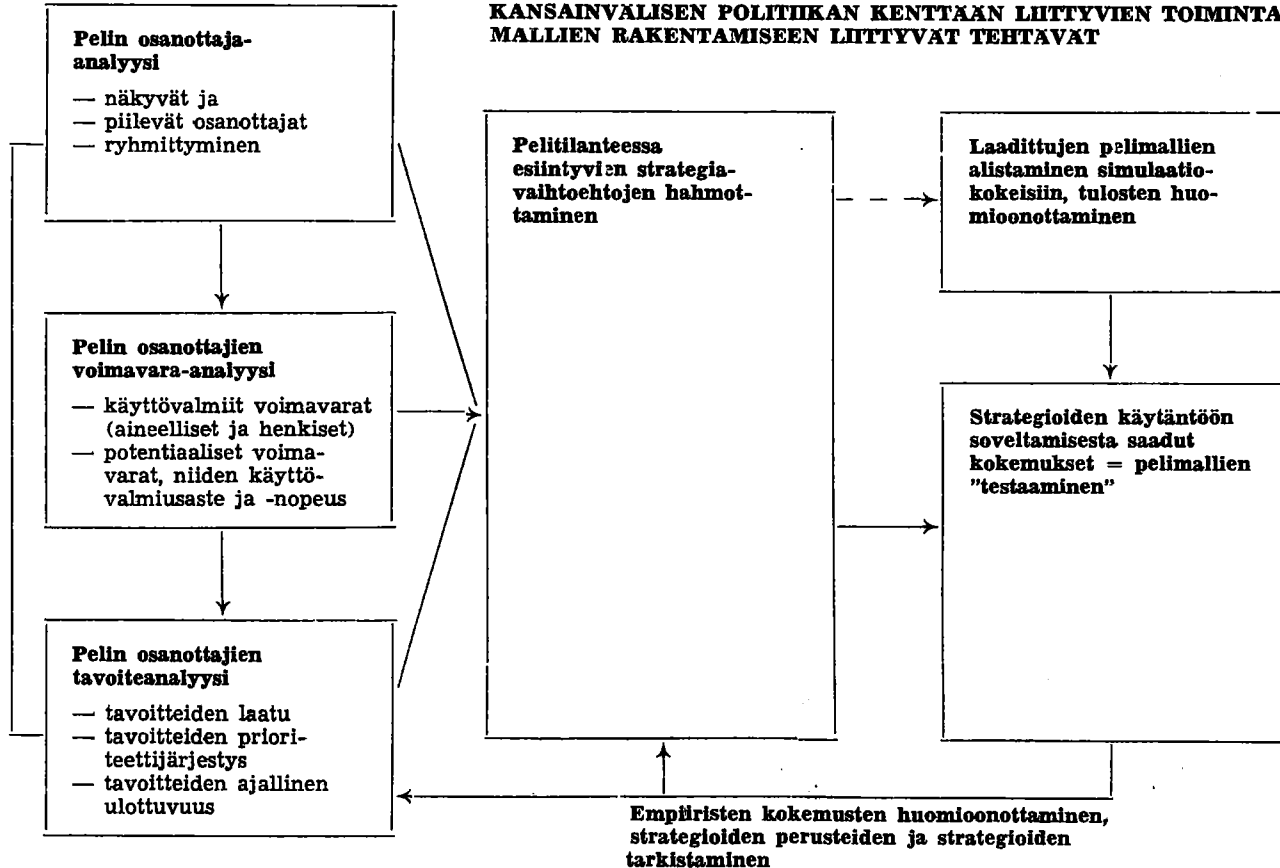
KANSAINVÄLISEN POLITIIKAN KENTTÄÄN LIITTYVIEN TOIMINTAMALLIEN RAKENTAMISEEN LIITTYVÄT TEHTÄVÄT

Pelin osanottaja-analyysi

— näkyvät ja
— piilevät osanottajat
— ryhmittyminen

Pelin osanottajien voimavara-analyysi

— käyttövalmiit voimavarat (aineelliset ja henkiset)
— potentiaaliset voimavarat, niiden käyttövalmiusaste ja -nopeus

Pelin osanottajien tavoiteanalyysi

— tavoitteiden laatu
— tavoitteiden prioriteettijärjestys
— tavoitteiden ajallinen ulottuvuus

Pelitilanteessa esiintyvien strategiavaihtoehtojen hahmottaminen

Laadittujen pelimallien alistaminen simulaatiokokeisiin, tulosten huomioonottaminen

Strategioiden käytäntöön soveltamisesta saadut kokemukset = pelimallien "testaaminen"

Empiiristen kokemusten huomioonottaminen, strategioiden perusteiden ja strategioiden tarkistaminen